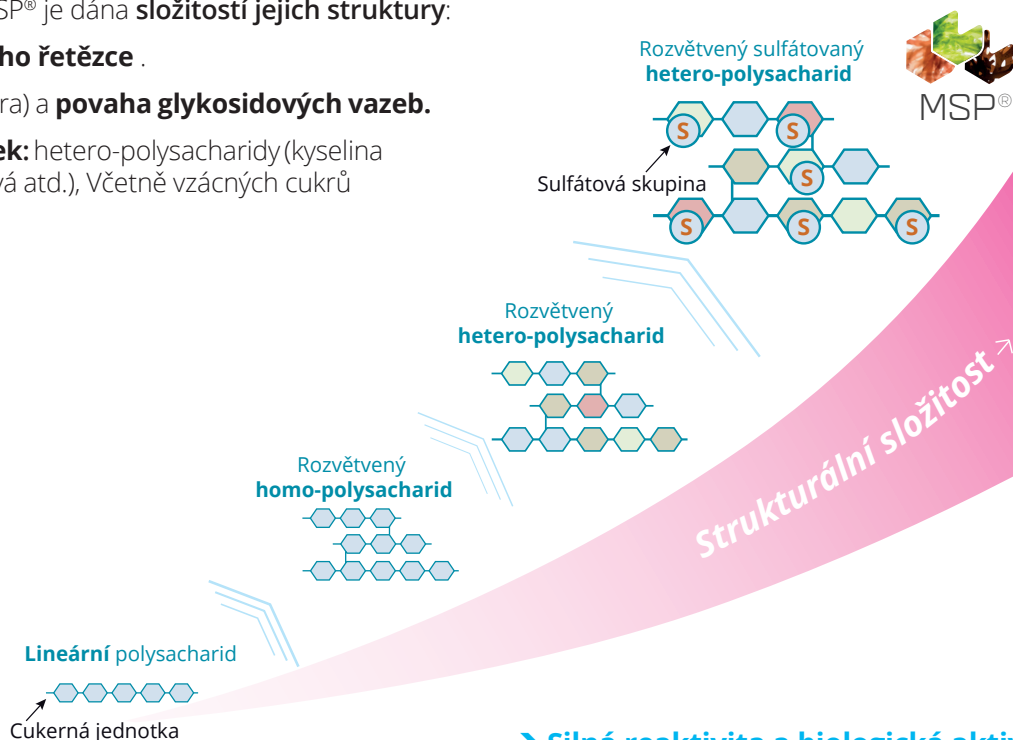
SP® je dána **složitostí jejich struktury**:

**ho řetězce** .

ra) a **povaha glykosidových vazeb.**

**ek:** hetero-polysacharidy (kyselina vá atd.), Včetně vzácných cukrů

Rozvětvený sulfátovaný **hetero-polysacharid**

MSP®

S S S S S S S

Sulfátová skupina

Rozvětvený **hetero-polysacharid**

Rozvětvený **homo-polysacharid**

Strukturální složitost ↗

**Lineární** polysacharid

Cukerná jednotka

➤ Silná reaktivita a biologická aktiv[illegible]